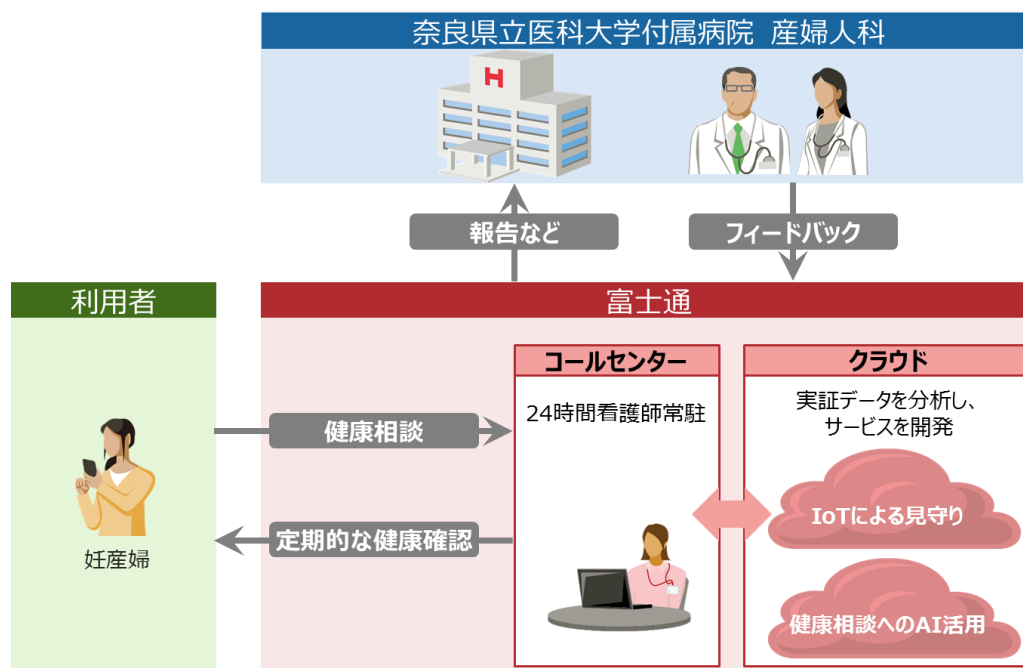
奈良県立医科大学付属病院　産婦人科

H

報告など

フィードバック

利用者

富士通

コールセンター

クラウド

24時間看護師常駐

実証データを分析し、サービスを開発

健康相談

IoTによる見守り

定期的な健康確認

妊産婦

健康相談へのAI活用